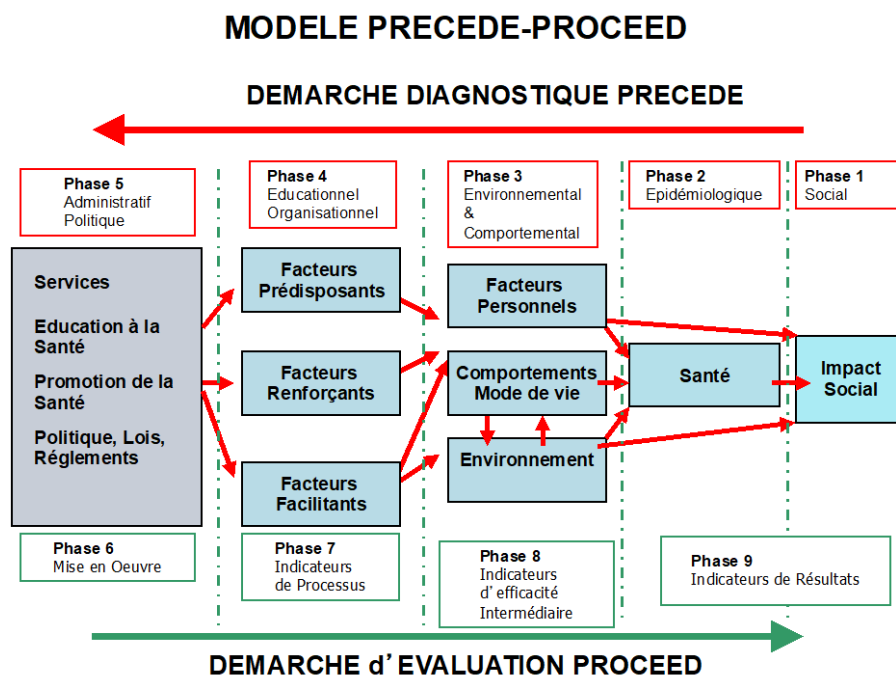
MODELE PRECEDE-PROCEED

DEMARCHE DIAGNOSTIQUE PRECEDE

Phase 5
Administratif
Politique

Phase 4
Educationnel
Organisationnel

Phase 3
Environnemental
&
Comportemental

Phase 2
Epidémiologique

Phase 1
Social

Services

Education à la Santé

Promotion de la Santé

Politique, Lois, Réglements

Facteurs Prédisposants

Facteurs Renforçants

Facteurs Facilitants

Facteurs Personnels

Comportements Mode de vie

Environnement

Santé

Impact Social

Phase 6
Mise en Oeuvre

Phase 7
Indicateurs
de Processus

Phase 8
Indicateurs
d' efficacité
Intermédiaire

Phase 9
Indicateurs de Résultats

DEMARCHE d' EVALUATION PROCEED